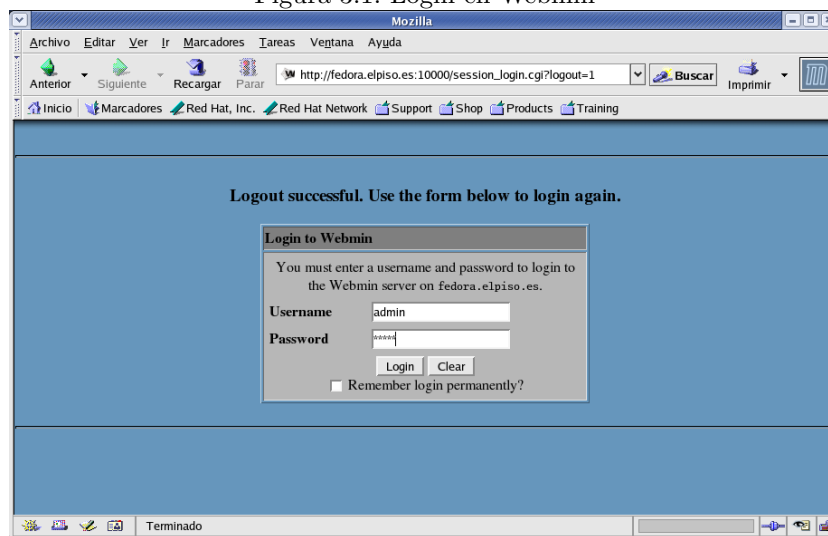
Figura 5.1: Login en Webmin

Mozilla

Archivo Editar Ver Ir Marcadores Tareas Ventana Ayuda

Anterior Siguiente Recargar Parar http://fedora.elpiso.es:10000/session_login.cgi?logout=1 Buscar Imprimir

Inicio Marcadores Red Hat, Inc. Red Hat Network Support Shop Products Training

Logout successful. Use the form below to login again.

Login to Webmin

You must enter a username and password to login to the Webmin server on fedora.elpiso.es.

Username admin

Password *****

Login Clear

Remember login permanently?

Terminado